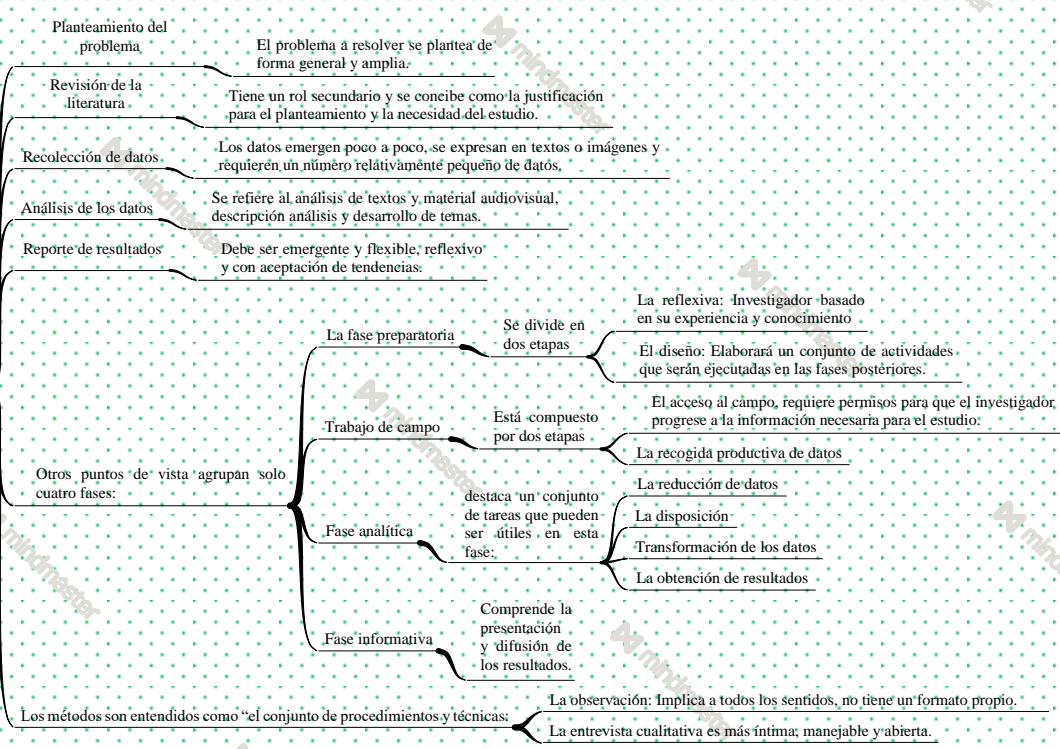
Planteamiento del problema

El problema a resolver se plantea de forma general y amplia.

Revisión de la literatura

Tiene un rol secundario y se conceibe como la justificación para el planteamiento y la necesidad del estudio.

Recolección de datos

Los datos emergen poco a poco, se expresan en textos o imágenes y requieren un número relativamente pequeño de datos.

Análisis de los datos

Se refiere al análisis de textos y material audiovisual, descripción análisis y desarrollo de temas.

Reporte de resultados

Debe ser emergente y flexible, reflexivo y con aceptación de tendencias.

Otros puntos de vista agrupan solo cuatro fases:

La fase preparatoria

Se divide en dos etapas

La reflexiva: Investigador basado en su experiencia y conocimiento

El diseño: Elaborará un conjunto de actividades que serán ejecutadas en las fases posteriores.

Trabajo de campo

Está compuesto por dos etapas

El acceso al campo, requiere permisos para que el investigador progrese a la información necesaria para el estudio:

La recogida productiva de datos

Fase analítica

destaca un conjunto de tareas que pueden ser útiles en esta fase:

La reducción de datos

La disposición

Transformación de los datos

La obtención de resultados

Fase informativa

Comprende la presentación y difusión de los resultados.

Los métodos son entendidos como "el conjunto de procedimientos y técnicas:

La observación: Implica a todos los sentidos, no tiene un formato propio.

La entrevista cualitativa es más íntima, manejable y abierta.

mindmeister